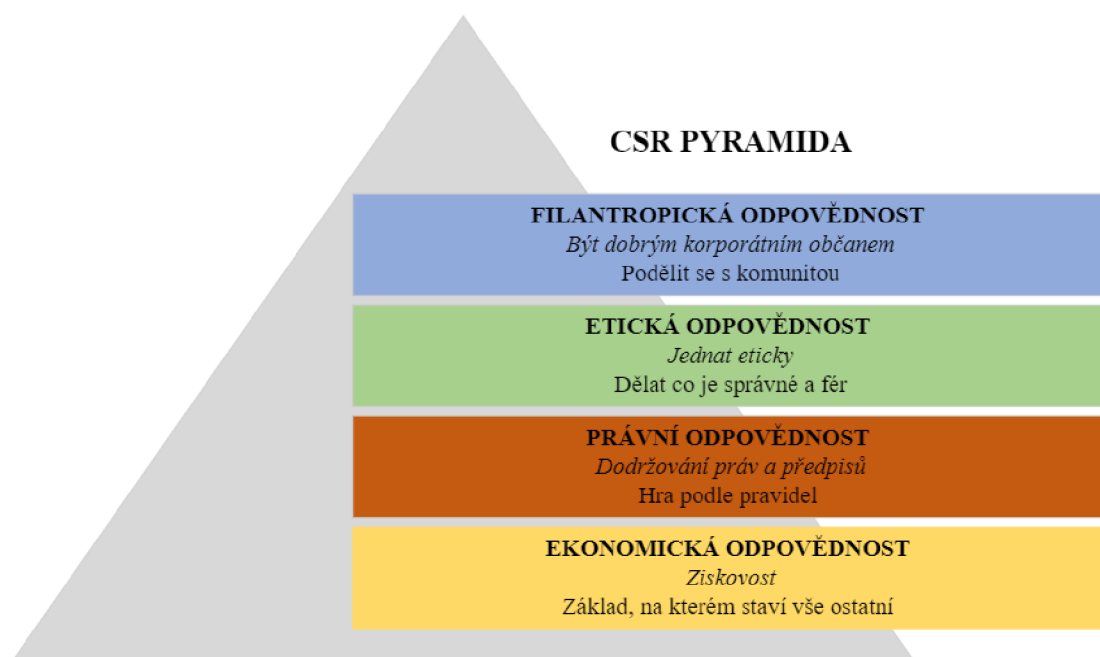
CSR PYRAMIDA

FILANTROPICKÁ ODPOVĚDNOST
Být dobrým korporátním občanem
Podělit se s komunitou

ETICKÁ ODPOVĚDNOST
Jednat eticky
Dělat co je správné a fér

PRÁVNÍ ODPOVĚDNOST
Dodržování práv a předpisů
Hra podle pravidel

EKONOMICKÁ ODPOVĚDNOST
Ziskovost
Základ, na kterém staví vše ostatní